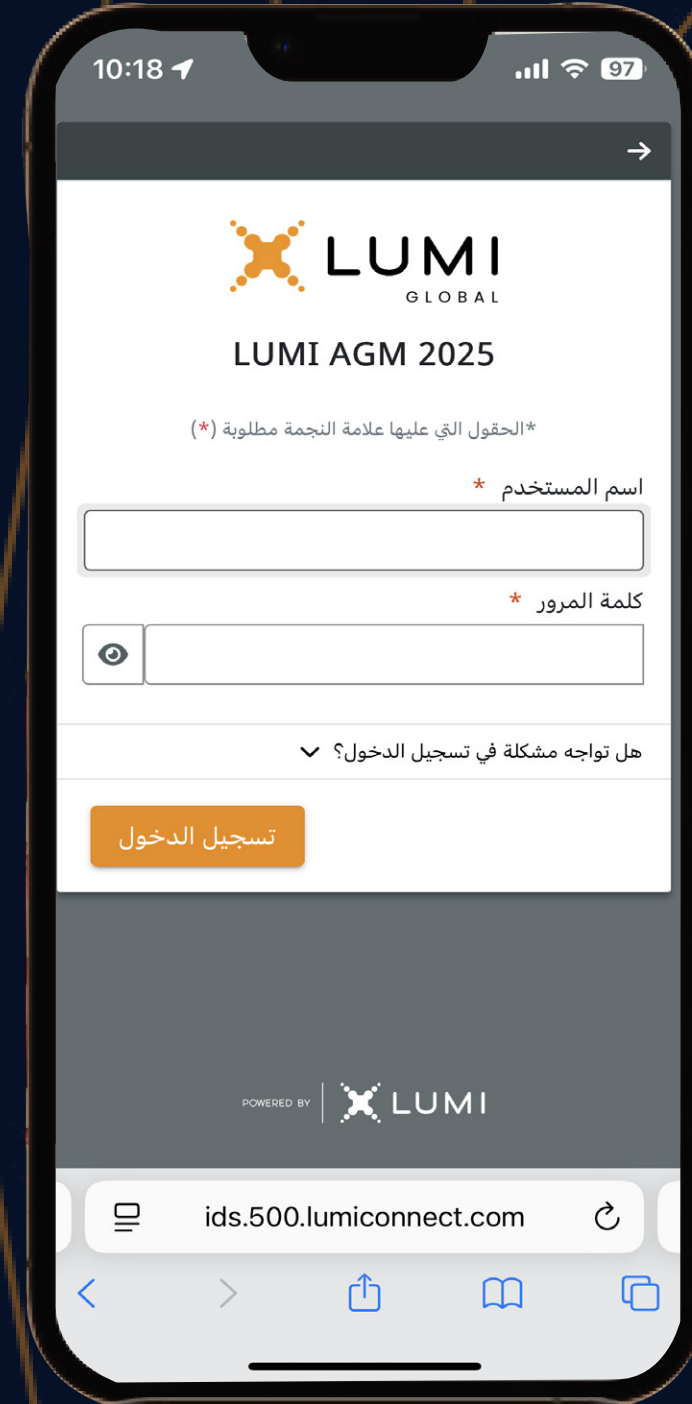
10:18 97

LUMI
GLOBAL

LUMI AGM 2025

*الحقول التي عليها علامة النجمة مطلوبة (*)

اسم المستخدم *

كلمة المرور *

هل تواجه مشكلة في تسجيل الدخول؟

تسجيل الدخول

POWERED BY LUMI

ids.500.lumiconnect.com